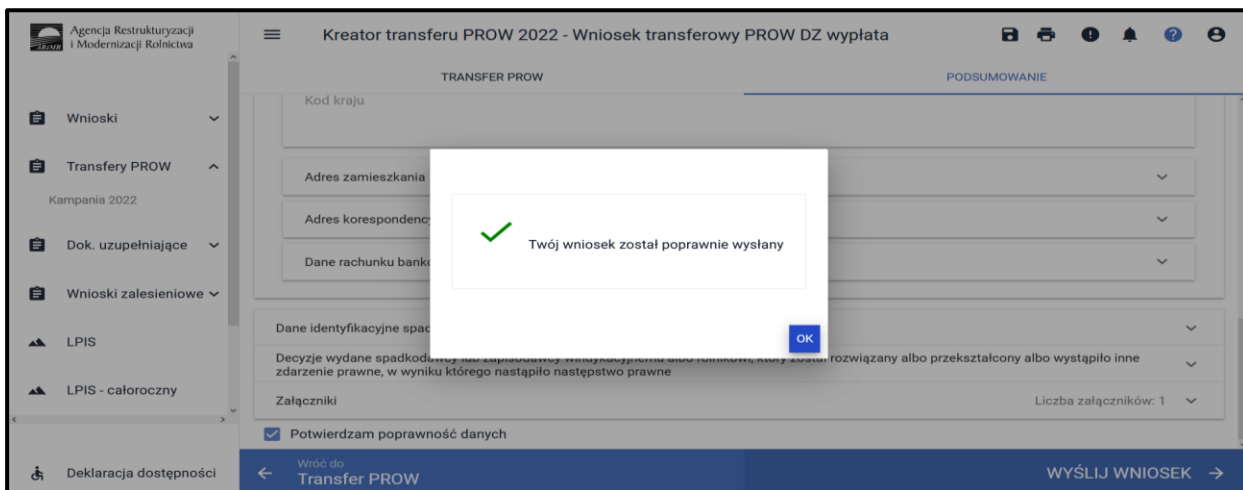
Agencja Restrukturyzacji i Modernizacji Rolnictwa

ARiMR

Kreator transferu PROW 2022 - Wniosek transferowy PROW DZ wypłata

TRANSFER PROW

PODSUMOWANIE

Wnioski

Transfery PROW

Kampania 2022

Dok. uzupełniające

Wnioski zalesieniowe

LPIS

LPIS - całoroczny

Deklaracja dostępności

Kod kraju

Adres zamieszkania

Adres korespondency

Dane rachunku bank

Twój wniosek został poprawnie wysłany

OK

Dane identyfikacyjne spad

Decyzje wydane spadkodawcy lub zapisobiorcy windykacyjnemu albo rolnikowi, który został rozwiązany albo przekształcony albo wystąpiło inne zdarzenie prawne, w wyniku którego nastąpiło następstwo prawne

Załączniki

Liczba załączników: 1

Potwierdzam poprawność danych

Wróć do
Transfer PROW

WYŚLIJ WNIOSEK